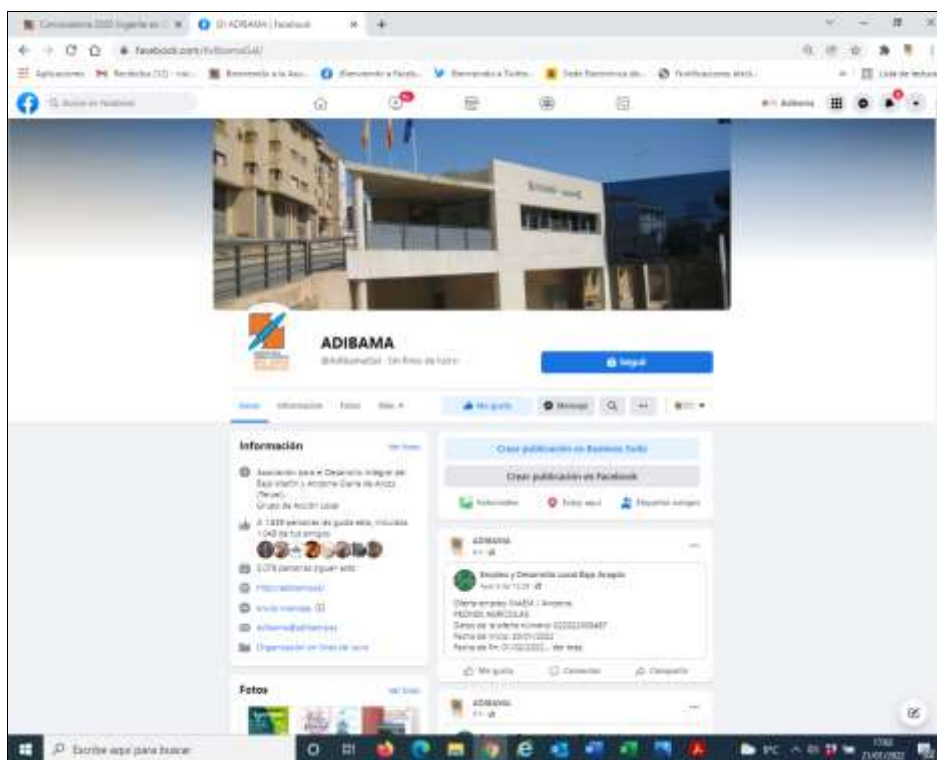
(2) ADIBAMA | Facebook

facebook.com/AdibamaGal/

Aplicaciones

Bienvenido a Faceb...

Notificaciones Mes...

Lista de lectura

ADIBAMA

Seguir

Información

Ver todo

Asociación para el Desarrollo Integral del Bajo Martín y Andorra Sierra de Arcos (Teruel)
Grupo de Acción Local

A 1.939 personas les gusta esto, incluidos 1.040 de tus amigos

2.076 personas siguen esto

Organización sin fines de lucro

Fotos

Ver todo

Crear publicación en Business Suite

Crear publicación en Facebook

Estoy aquí

Etiquetar amigos

ADIBAMA

Empleo y Desarrollo Local Bajo Aragón

Oferta empleo SNAEM | Andorra
PEONES AGRÍCOLAS
Datos de la oferta número: 022022000497
Fecha de inicio: 20/01/2022
Fecha de fin: 01/02/2022... Ver más

Me gusta

Comentar

Compartir

ADIBAMA

Escribe aquí para buscar